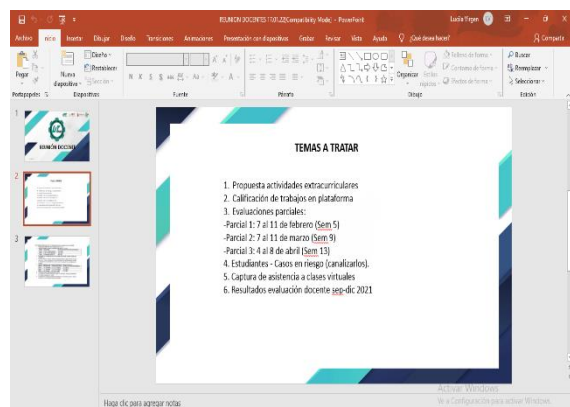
REUNION DOCENTES 15.01.22[Compatibility Mode] - PowerPoint

Lucia Virgen

Archivo Inicio Insertar Dibujar Diseño Transiciones Animaciones Presentación con diapositivas Grabar Revisar Vista Ayuda ¿Qué desea hacer? Compartir

Pegar Nueva diapositiva Diseño Restablecer Sección Portapapeles Diapositivas Fuente Párrafo Organizar Estilos rápidos Relleno de forma Contorno de forma Efectos de forma Dibujo Buscar Reemplazar Seleccionar Edición

1 REUNION DOCENTES

2

3

TEMAS A TRATAR

1. Propuesta actividades extracurriculares
2. Calificación de trabajos en plataforma
3. Evaluaciones parciales:
-Parcial 1: 7 al 11 de febrero (Sem 5)
-Parcial 2: 7 al 11 de marzo (Sem 9)
-Parcial 3: 4 al 8 de abril (Sem 13)
4. Estudiantes - Casos en riesgo (canalizarlos).
5. Captura de asistencia a clases virtuales
6. Resultados evaluación docente sep-dic 2021

Haga clic para agregar notas

Activar Windows
Ve a Configuración para activar Windows.